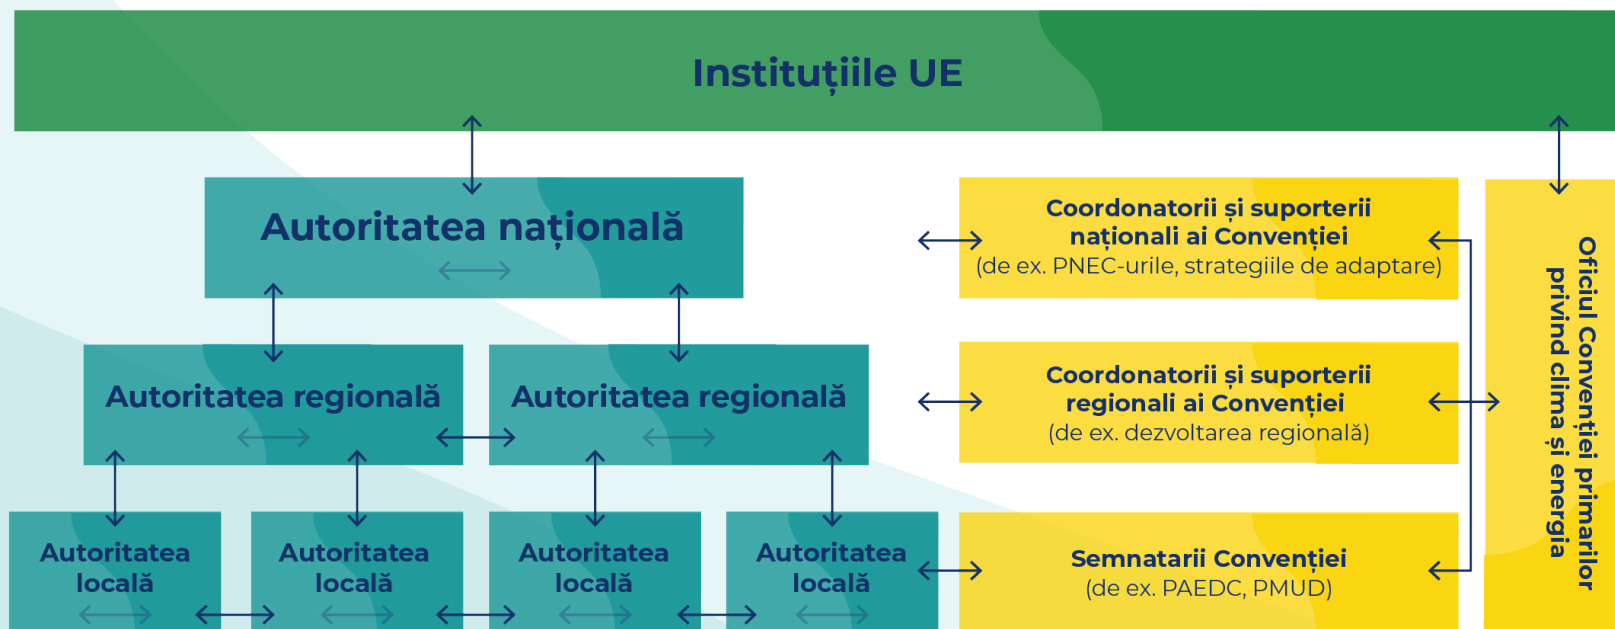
Instituțiile UE

Autoritatea națională

Autoritatea regională

Autoritatea regională

Autoritatea locală

Autoritatea locală

Autoritatea locală

Autoritatea locală

Coordonatorii și suporterii naționali ai Convenției (de ex. PNEC-urile, strategiile de adaptare)

Coordonatorii și suporterii regionali ai Convenției (de ex. dezvoltarea regională)

Semnatarii Convenției (de ex. PAEDC, PMUD)

Oficiul Convenției primarilor privind clima și energia